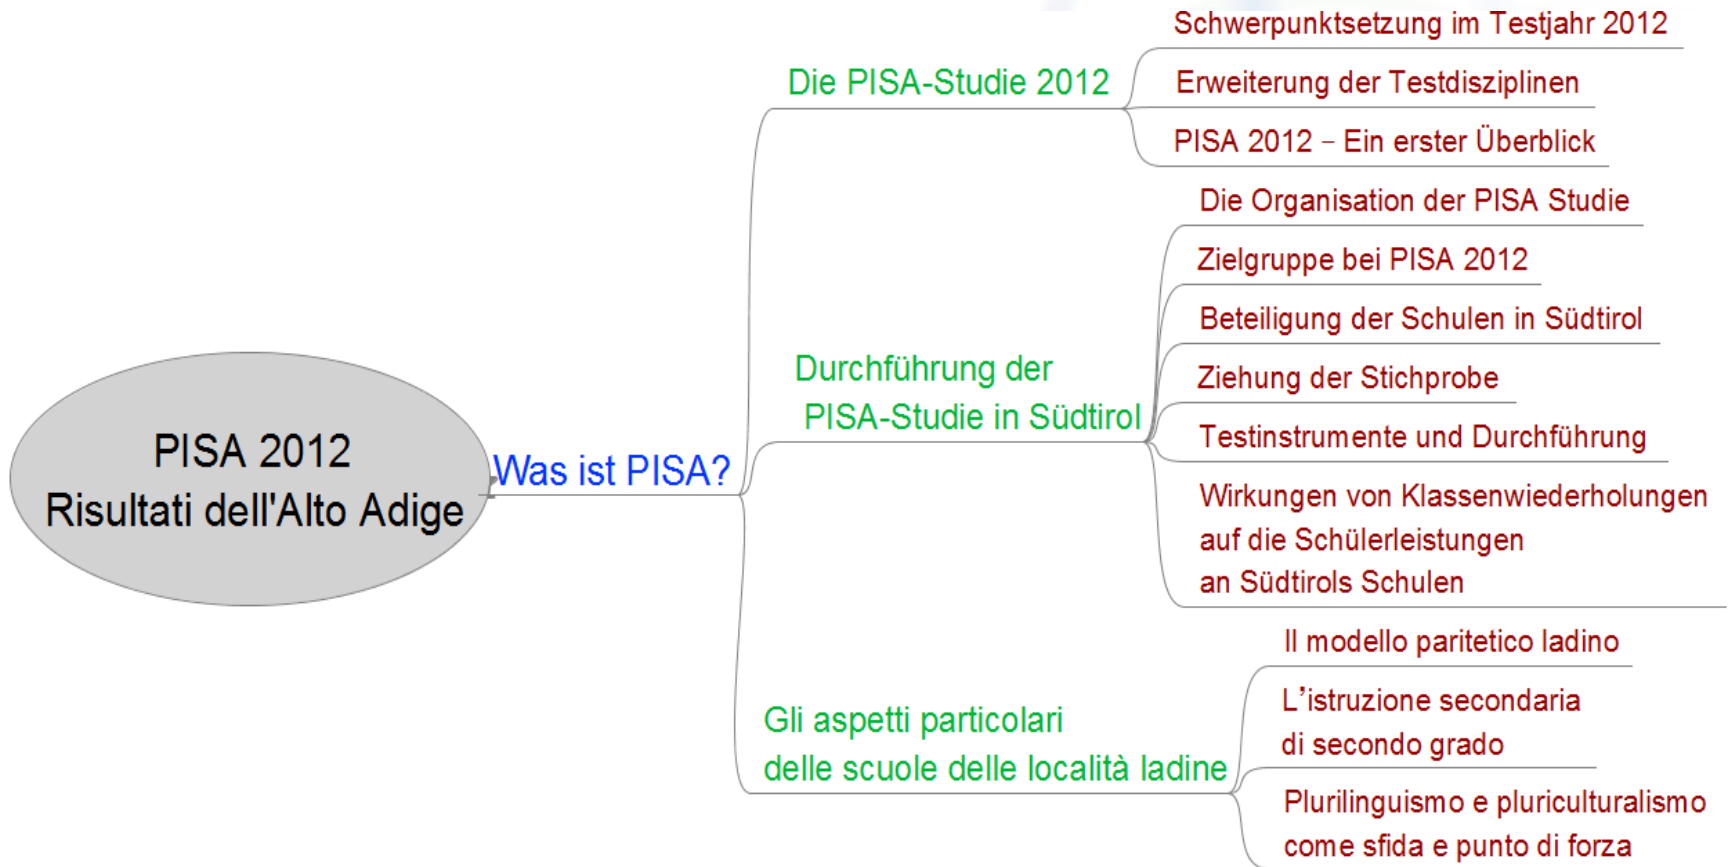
PISA 2012
Risultati dell'Alto Adige

Was ist PISA?

Die PISA-Studie 2012

Schwerpunktsetzung im Testjahr 2012

Erweiterung der Testdisziplinen

PISA 2012 – Ein erster Überblick

Durchführung der PISA-Studie in Südtirol

Die Organisation der PISA Studie

Zielgruppe bei PISA 2012

Beteiligung der Schulen in Südtirol

Ziehung der Stichprobe

Testinstrumente und Durchführung

Wirkungen von Klassenwiederholungen auf die Schülerleistungen an Südtirols Schulen

Gli aspetti particolari delle scuole delle località ladine

Il modello paritetico ladino

L'istruzione secondaria di secondo grado

Plurilinguismo e pluriculturalismo come sfida e punto di forza